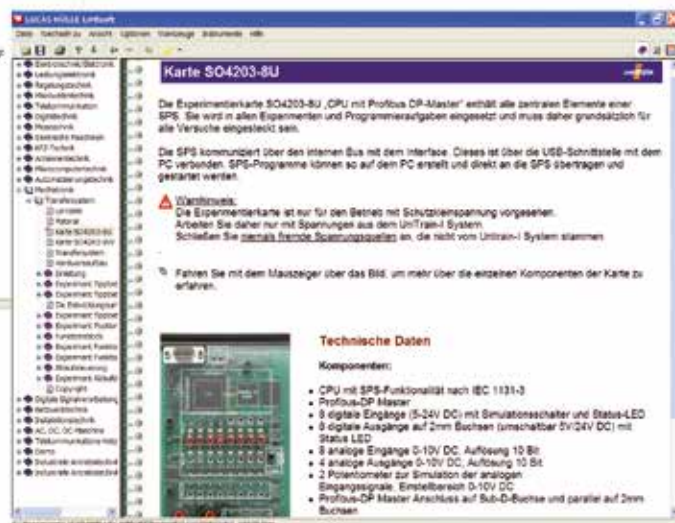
LUCAS NÜLLE UniSoft

Datei Bearbeiten Ansicht Gehe zu Favoriten Extras Hilfe

Karte SO4203-8U

Die Experimentierkarte SO4203-8U „CPU mit Profibus DP-Master" enthält alle zentralen Elemente einer SPS. Sie wird in allen Experimenten und Programmieraufgaben eingesetzt und muss daher grundsätzlich für alle Versuche eingesteckt sein.

Die SPS kommuniziert über den internen Bus mit dem Interface. Dieses ist über die USB-Schnittstelle mit dem PC verbunden. SPS-Programme können so auf dem PC erstellt und direkt an die SPS übertragen und gestartet werden.

Warnhinweis:
Die Experimentierkarte ist nur für den Betrieb mit Schutzkleinspannung vorgesehen.
Arbeiten Sie daher nur mit Spannungen aus dem UniTrain-I System.
Schließen Sie niemals fremde Spannungsquellen an, die nicht vom UniTrain-I System stammen.

Fahren Sie mit dem Mauszeiger über das Bild, um mehr über die einzelnen Komponenten der Karte zu erfahren.

Technische Daten

Komponenten:

CPU mit SPS-Funktionalität nach IEC 1131-3
Profibus-DP Master
8 digitale Eingänge (5-24V DC) mit Simulationsschalter und Status-LED
8 digitale Ausgänge auf 2mm Buchsen (umschaltbar 5V/24V DC) mit Status LED
8 analoge Eingänge 0-10V DC, Auflösung 10 Bit
4 analoge Ausgänge 0-10V DC, Auflösung 10 Bit
2 Potentiometer zur Simulation der analogen Eingangssignale, Einstellbereich 0-10V DC
Profibus-DP Master Anschluss auf Sub-D-Buchse und parallel auf 2mm Buchsen

Elektrotechnik/Elektronik
Leistungselektronik
Regelungstechnik
Telekommunikation
Digitaltechnik
Photovoltaik
KFZ-Technik
Automatisierungstechnik
Einführung
Experiment
Copyright
Digitale Signalverarbeitung
Netzwerktechnik
AC, DC, DC-Maschine
Telekommunikation
Demo
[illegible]